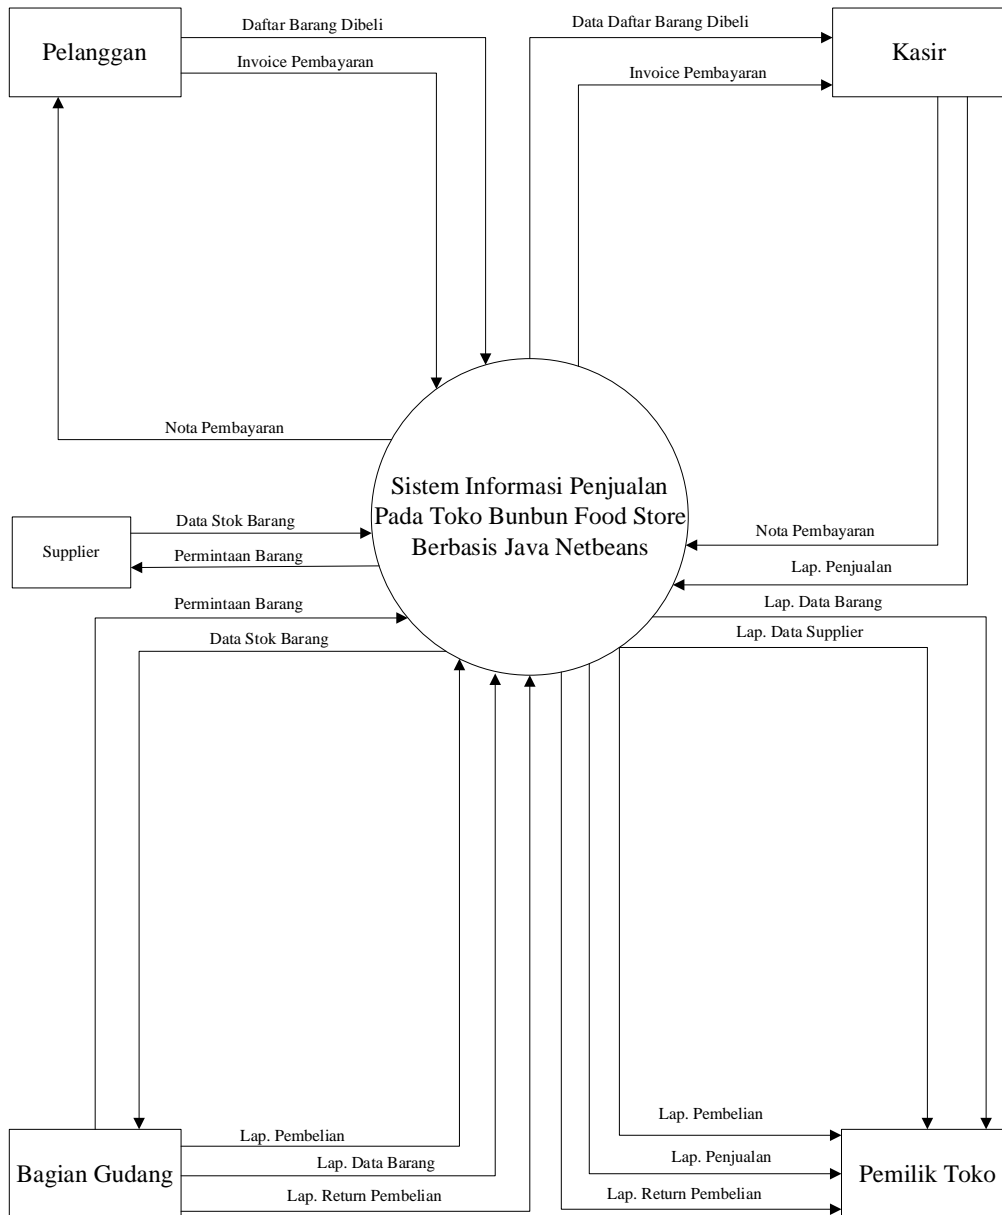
Pelanggan

Daftar Barang Dibeli

Invoice Pembayaran

Data Daftar Barang Dibeli

Invoice Pembayaran

Kasir

Nota Pembayaran

Sistem Informasi Penjualan Pada Toko Bunbun Food Store Berbasis Java Netbeans

Supplier

Data Stok Barang

Permintaan Barang

Nota Pembayaran

Lap. Penjualan

Lap. Data Barang

Lap. Data Supplier

Permintaan Barang

Data Stok Barang

Lap. Pembelian

Lap. Data Barang

Lap. Return Pembelian

Bagian Gudang

Lap. Pembelian

Lap. Penjualan

Lap. Return Pembelian

Pemilik Toko